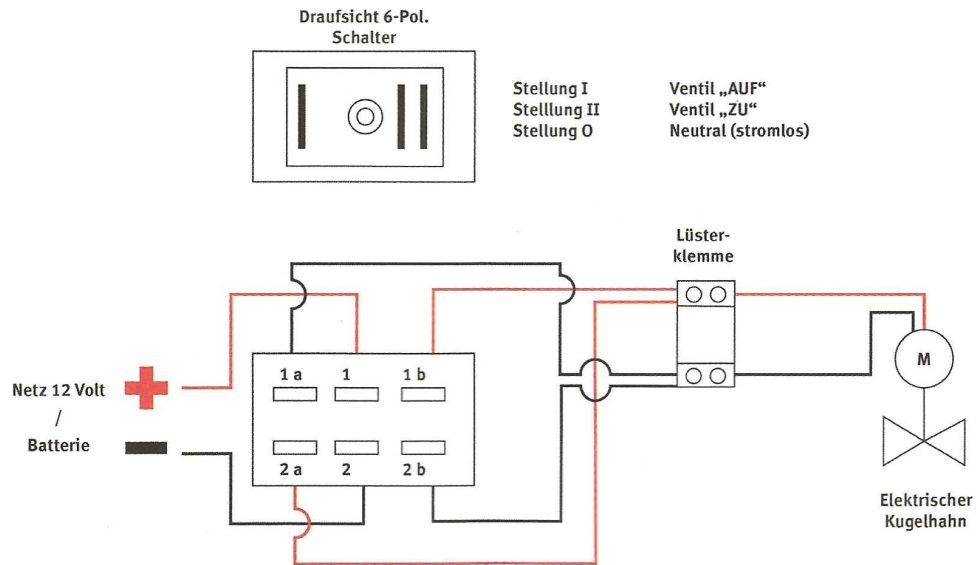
Draufsicht 6-Pol. Schalter

| | |
|---|---|
| Stellung I | Ventil „AUF“ |
| Stelllung II | Ventil „ZU“ |
| Stellung O | Neutral (stromlos) |

Lüster-
klemme

Netz 12 Volt
/
Batterie

1 a
1
1 b
2 a
2
2 b

M

Elektrischer Kugelhahn